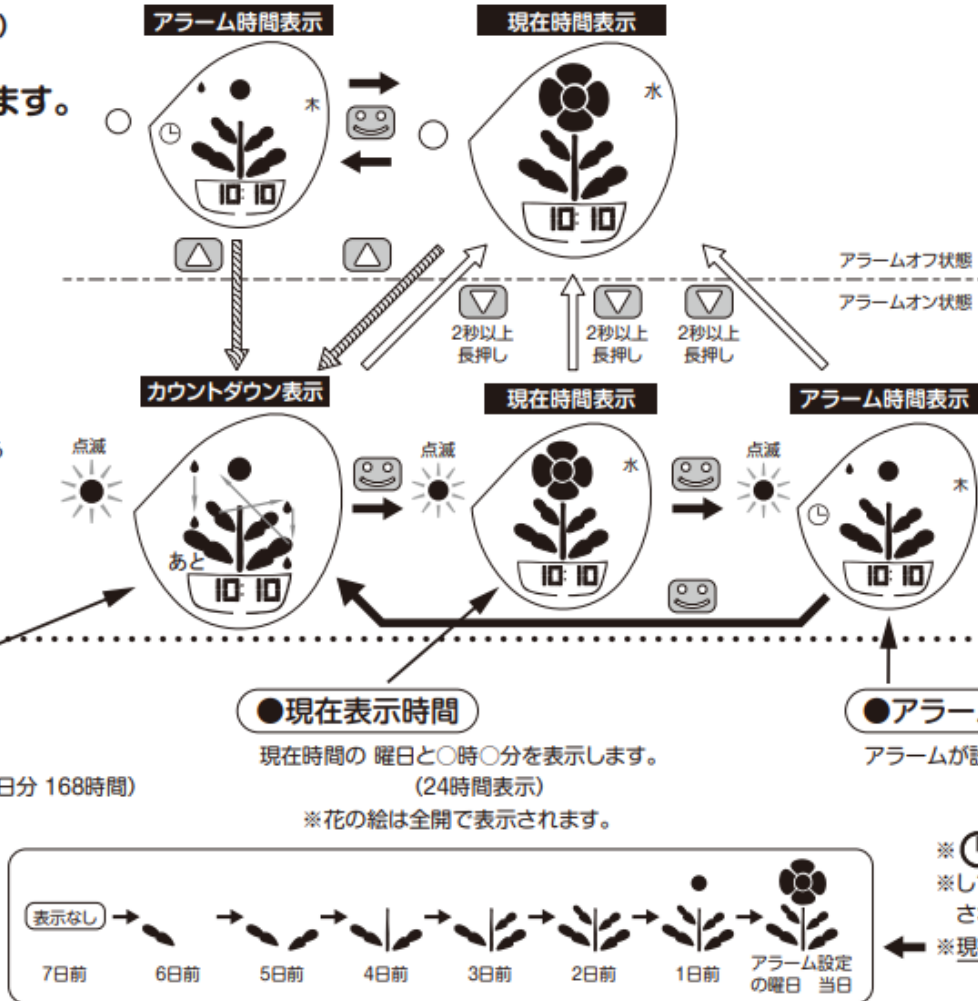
)
ます。

アラーム時間表示
木
10:10

現在時間表示
水
10:10

アラームオフ状態
アラームオン状態

2秒以上長押し
2秒以上長押し
2秒以上長押し

カウントダウン表示
点滅
あと
10:10

現在時間表示
点滅
水
10:10

アラーム時間表示
点滅
木
10:10

●現在表示時間
現在時間の 曜日と○時○分を表示します。
(24時間表示)
※花の絵は全開で表示されます。

●アラー
アラームが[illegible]

日分 168時間)

※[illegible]
※し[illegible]
さ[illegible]
※現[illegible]

表示なし
7日前
6日前
5日前
4日前
3日前
2日前
1日前
アラーム設定の曜日 当日